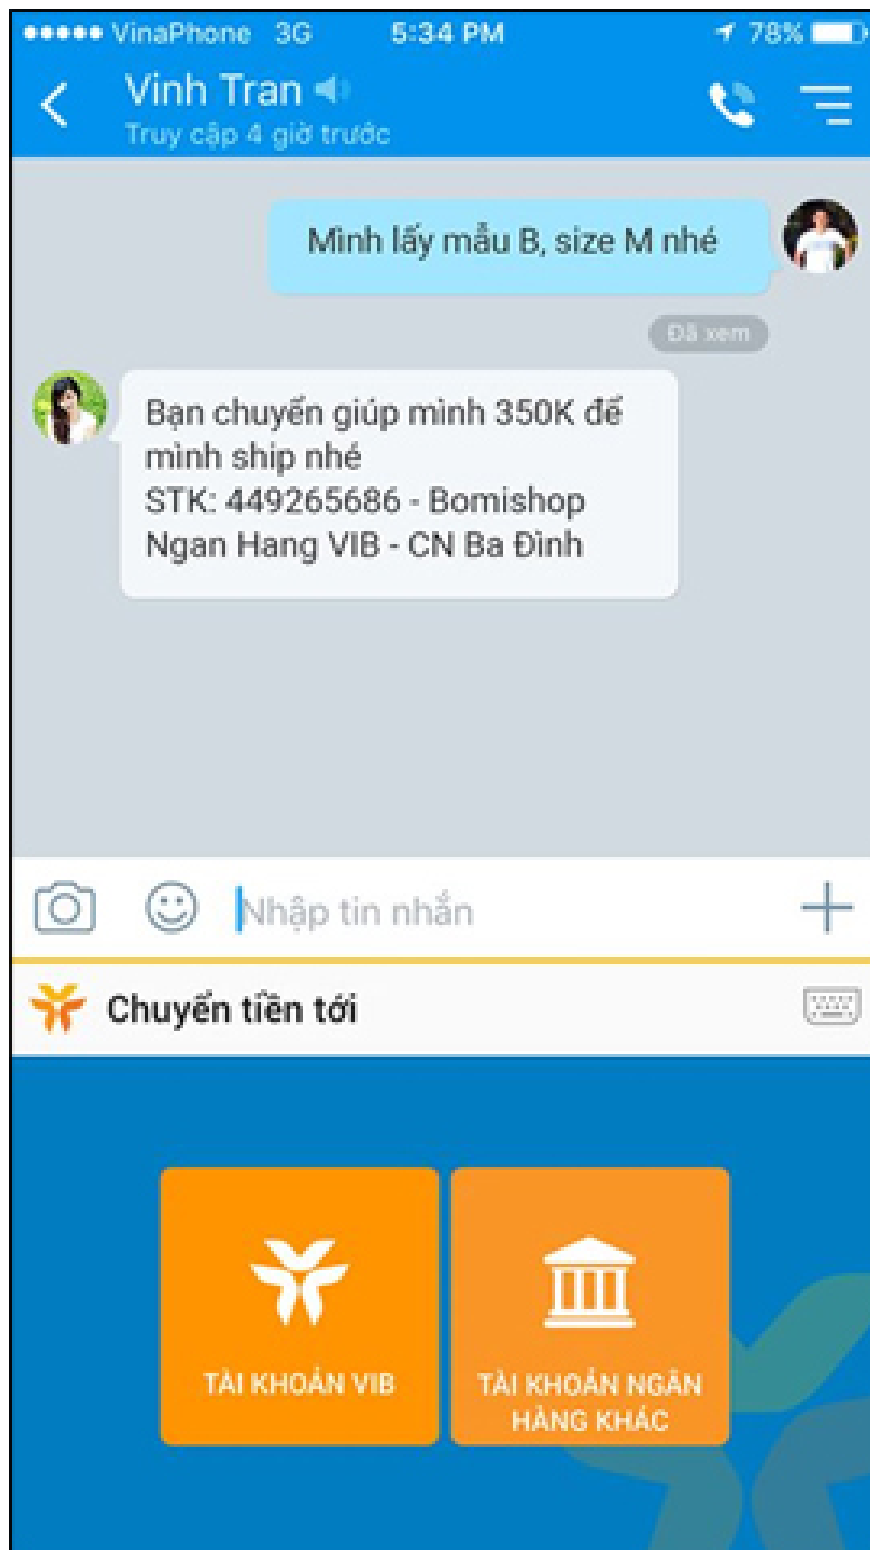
••••• VinaPhone 3G 5:34 PM 78%

Vinh Tran
Truy cập 4 giờ trước

Minh lấy mẫu B, size M nhé

Đã xem

Bạn chuyển giúp mình 350K để mình ship nhé
STK: 449265686 - Bomishop
Ngan Hang VIB - CN Ba Đình

Nhập tin nhắn

Chuyển tiền tới

TÀI KHOẢN VIB

TÀI KHOẢN NGÂN HÀNG KHÁC